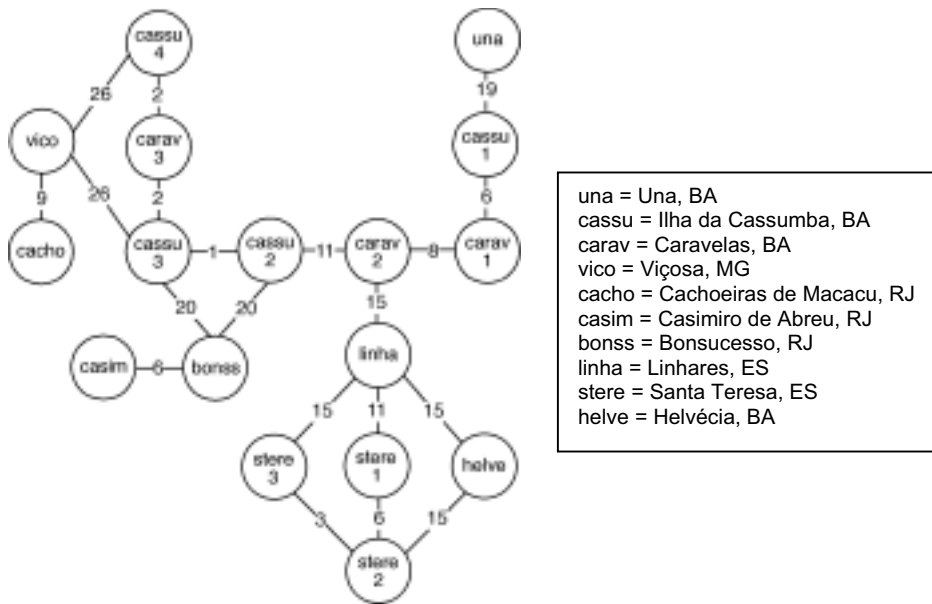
cassu 4
26
2
una
19
vico
carav 3
cassu 1
9
26
2
6
cacho
cassu 3
1
cassu 2
11
carav 2
8
carav 1
20
20
15
casim
6
bonss
linha
15
11
15
stere 3
stere 1
helve
3
6
15
stere 2

una = Una, BA
cassu = Ilha da Cassumba, BA
carav = Caravelas, BA
vico = Viçosa, MG
cacho = Cachoeiras de Macacu, RJ
casim = Casimiro de Abreu, RJ
bonss = Bonsucesso, RJ
linha = Linhares, ES
stere = Santa Teresa, ES
helve = Helvécia, BA